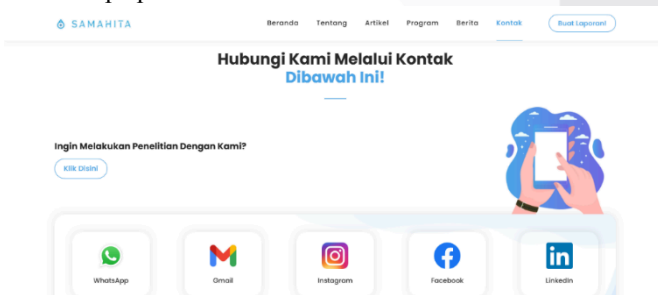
SAMAHITA

Beranda Tentang Artikel Program Berita Kontak Buat Laporan!

Hubungi Kami Melalui Kontak Dibawah Ini!

Ingin Melakukan Penelitian Dengan Kami?

Klik Disini

WhatsApp

Gmail

Instagram

Facebook

LinkedIn